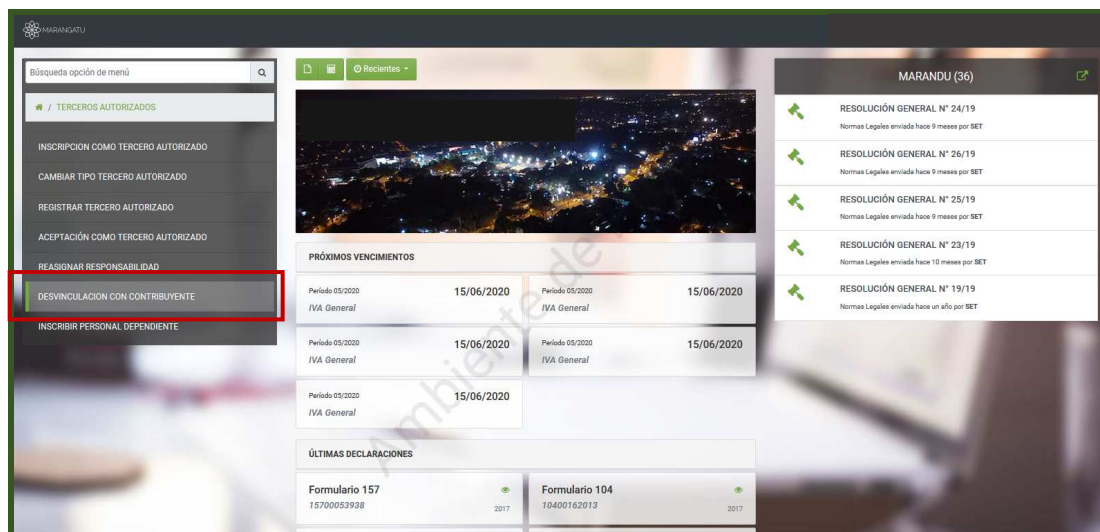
MARANGATU

Búsqueda opción de menú

/ TERCEROS AUTORIZADOS

INSCRIPCION COMO TERCERO AUTORIZADO
CAMBIAR TIPO TERCERO AUTORIZADO
REGISTRAR TERCERO AUTORIZADO
ACEPTACIÓN COMO TERCERO AUTORIZADO
REASIGNAR RESPONSABILIDAD
DESVINCULACION CON CONTRIBUYENTE
INSCRIBIR PERSONAL DEPENDIENTE

Recientes

PRÓXIMOS VENCIMIENTOS

Período 05/2020 15/06/2020 IVA General
Período 05/2020 15/06/2020 IVA General
Período 05/2020 15/06/2020 IVA General
Período 05/2020 15/06/2020 IVA General
Período 05/2020 15/06/2020 IVA General

ÚLTIMAS DECLARACIONES

Formulario 157 15700053938 2017
Formulario 104 10400162013 2017

MARANDU (36)

RESOLUCIÓN GENERAL N° 24/19
Normas Legales enviada hace 9 meses por SET
RESOLUCIÓN GENERAL N° 26/19
Normas Legales enviada hace 9 meses por SET
RESOLUCIÓN GENERAL N° 25/19
Normas Legales enviada hace 9 meses por SET
RESOLUCIÓN GENERAL N° 23/19
Normas Legales enviada hace 10 meses por SET
RESOLUCIÓN GENERAL N° 19/19
Normas Legales enviada hace un año por SET

Ambiente.de